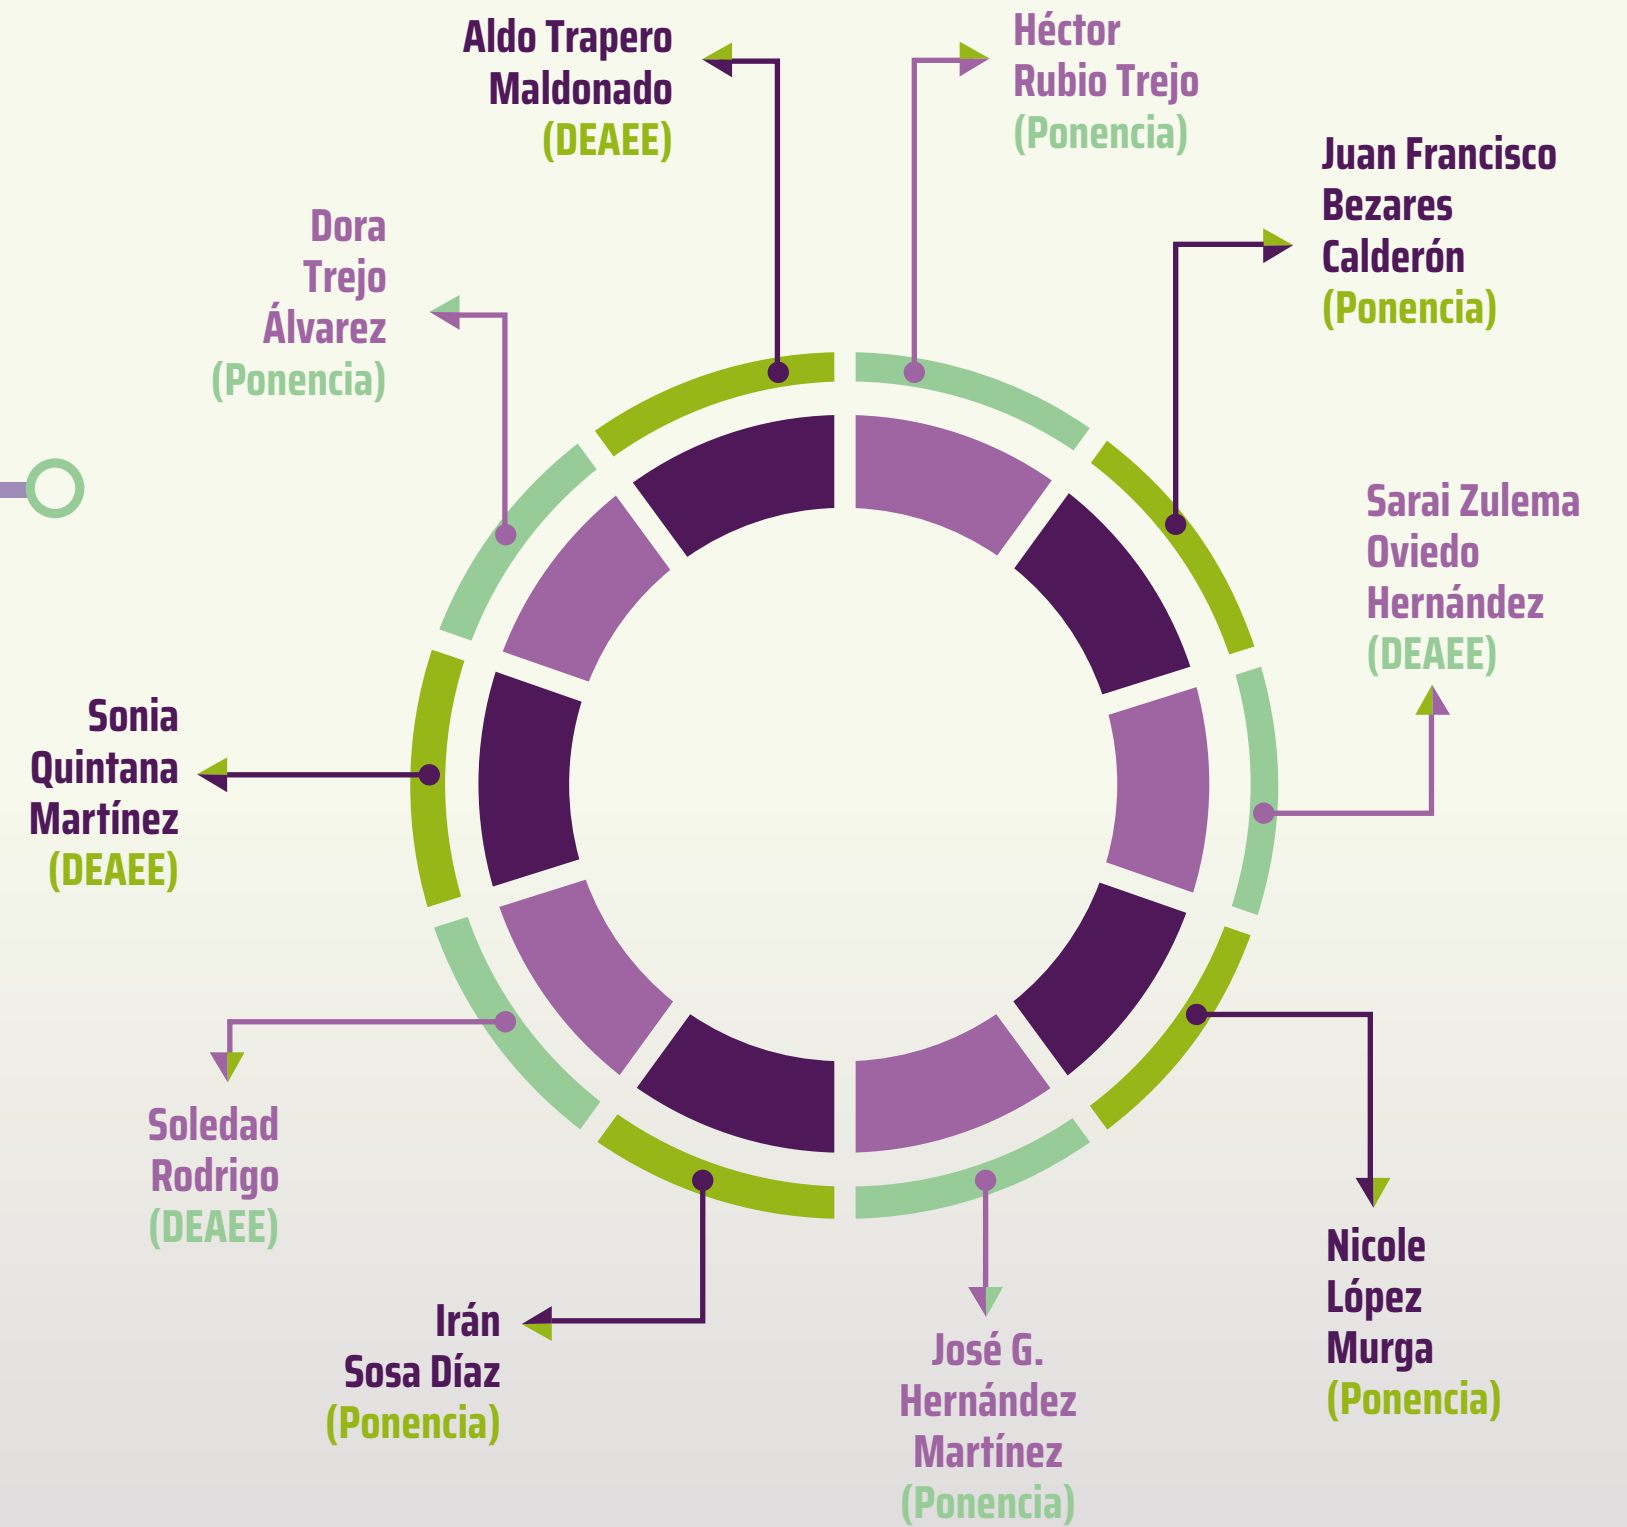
Aldo Trapero Maldonado (DEAEE)

Héctor Rubio Trejo (Ponencia)

Juan Francisco Bezares Calderón (Ponencia)

Dora Trejo Álvarez (Ponencia)

Sarai Zulema Oviedo Hernández (DEAEE)

Sonia Quintana Martínez (DEAEE)

Soledad Rodrigo (DEAEE)

Nicole López Murga (Ponencia)

Irán Sosa Díaz (Ponencia)

José G. Hernández Martínez (Ponencia)